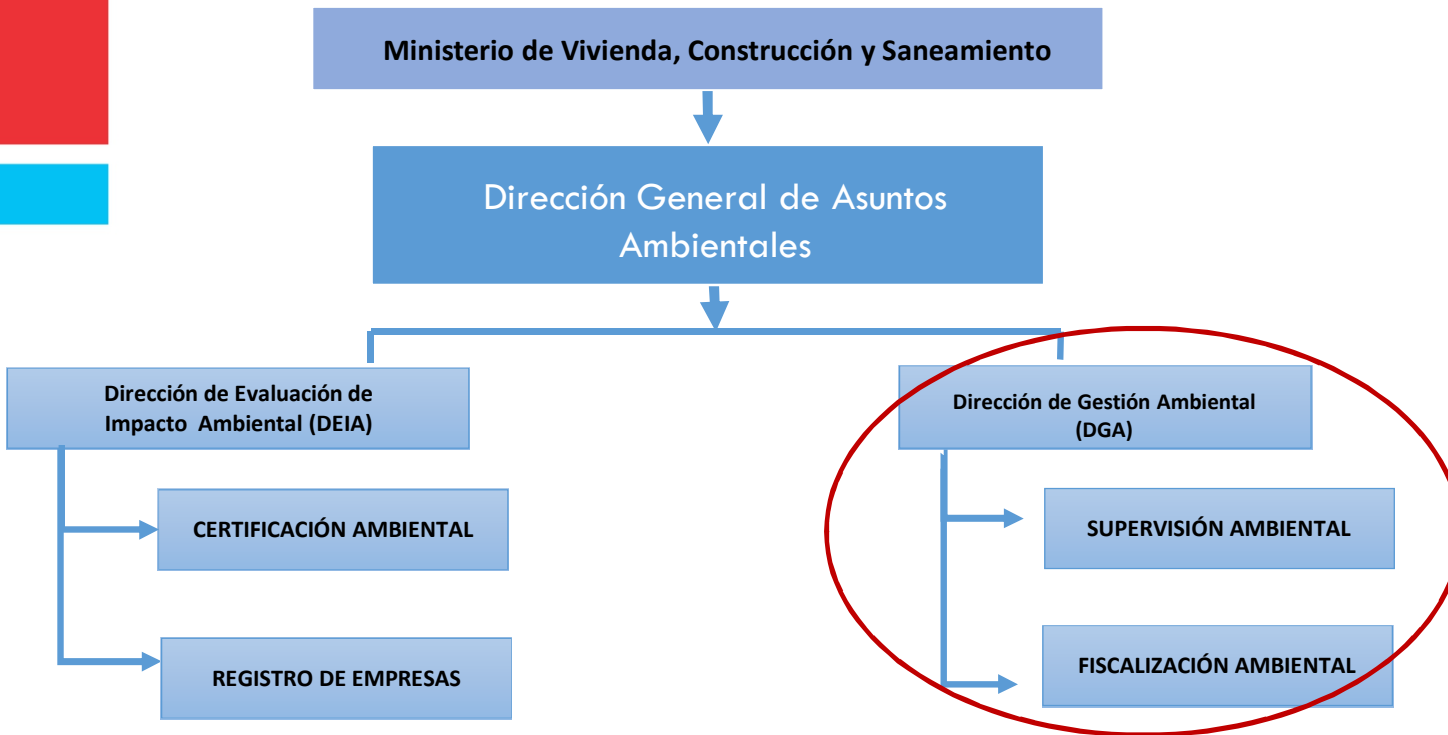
Ministerio de Vivienda, Construcción y Saneamiento

Dirección General de Asuntos Ambientales

Dirección de Evaluación de Impacto Ambiental (DEIA)

Dirección de Gestión Ambiental (DGA)

CERTIFICACIÓN AMBIENTAL

REGISTRO DE EMPRESAS

SUPERVISIÓN AMBIENTAL

FISCALIZACIÓN AMBIENTAL